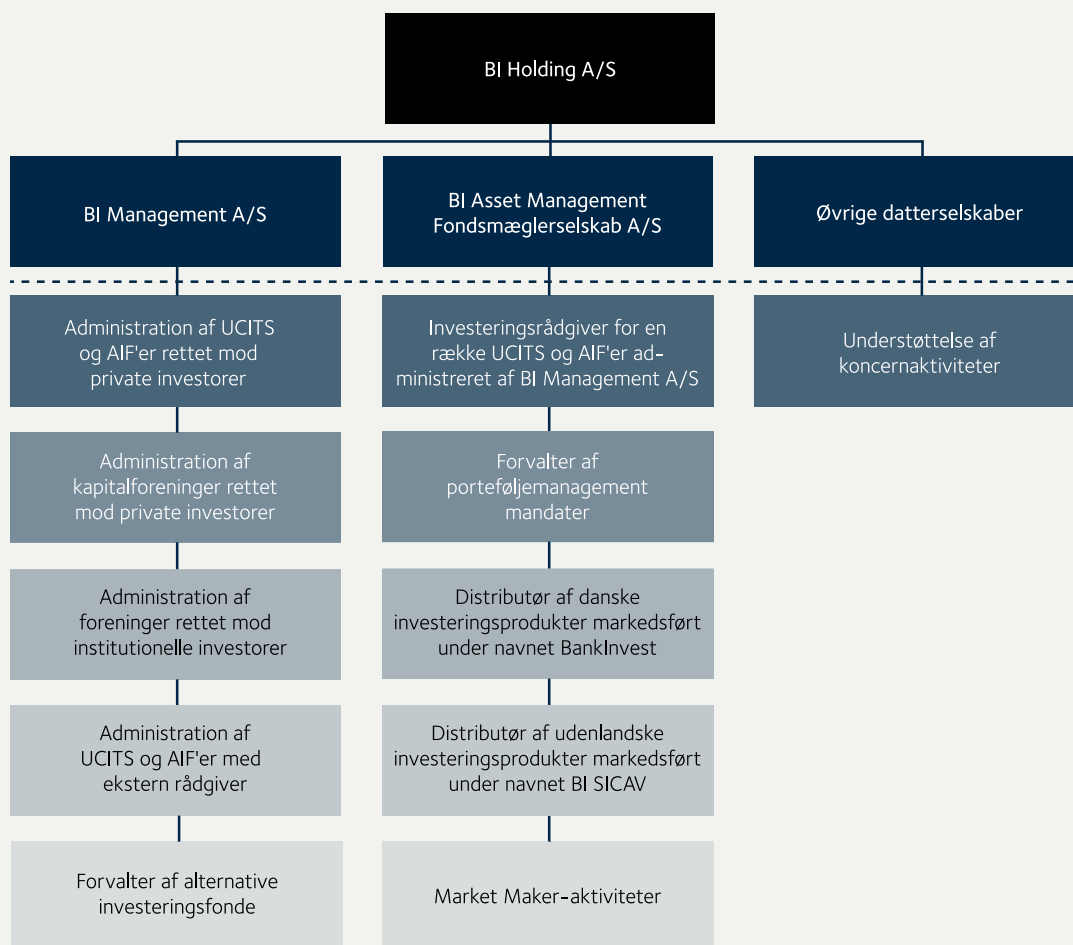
BI Holding A/S

BI Management A/S

BI Asset Management Fondsmæglerselskab A/S

Øvrige datterselskaber

Administration af UCITS og AIF'er rettet mod private investorer

Administration af kapitalforeninger rettet mod private investorer

Administration af foreninger rettet mod institutionelle investorer

Administration af UCITS og AIF'er med ekstern rådgiver

Forvalter af alternative investeringsfonde

Investeringsrådgiver for en række UCITS og AIF'er administreret af BI Management A/S

Forvalter af porteføljemanagement mandater

Distributør af danske investeringsprodukter markedsført under navnet BankInvest

Distributør af udenlandske investeringsprodukter markedsført under navnet BI SICAV

Market Maker-aktiviteter

Understøttelse af koncernaktiviteter